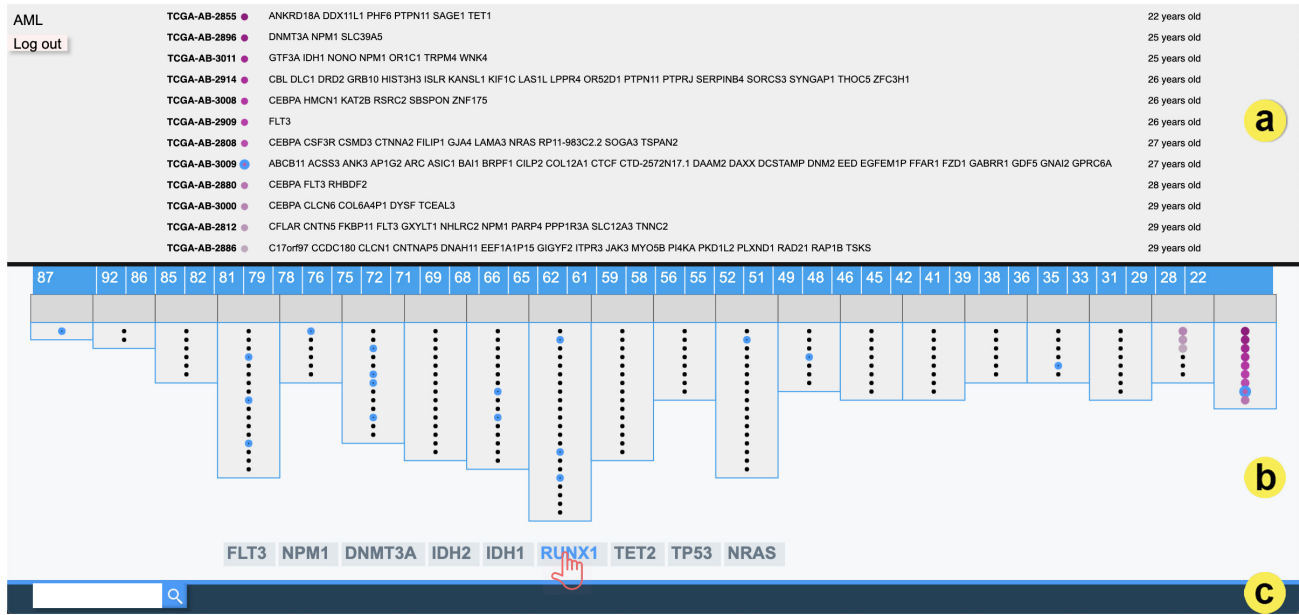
AML

Log out

| | | |
|---|---|---|
| TCGA-AB-2855 | ANKRD18A DDX11L1 PHF6 PTPN11 SAGE1 TET1 | 22 years old |
| TCGA-AB-2896 | DNMT3A NPM1 SLC39A5 | 25 years old |
| TCGA-AB-3011 | GTF3A IDH1 NONO NPM1 OR1C1 TRPM4 WNK4 | 25 years old |
| TCGA-AB-2914 | CBL DLC1 DRD2 GRB10 HIST3H3 ISLR KANSL1 KIF1C LAS1L LPPR4 OR52D1 PTPN11 PTPRJ SERPINB4 SORCS3 SYNGAP1 THOC5 ZFC3H1 | 26 years old |
| TCGA-AB-3008 | CEBPA HMCN1 KAT2B RSRC2 SBSPON ZNF175 | 26 years old |
| TCGA-AB-2909 | FLT3 | 26 years old |
| TCGA-AB-2808 | CEBPA CSF3R CSMD3 CTNNA2 FILIP1 GJA4 LAMA3 NRAS RP11-983C2.2 SOGA3 TSPAN2 | 27 years old |
| TCGA-AB-3009 | ABCB11 ACSS3 ANK3 AP1G2 ARC ASIC1 BAI1 BRPF1 CILP2 COL12A1 CTCF CTD-2572N17.1 DAAM2 DAXX DCSTAMP DNM2 EED EGFEM1P FFAR1 FZD1 GABRR1 GDF5 GNAI2 GPRC6A | 27 years old |
| TCGA-AB-2880 | CEBPA FLT3 RHBDF2 | 28 years old |
| TCGA-AB-3000 | CEBPA CLCN6 COL6A4P1 DYSF TCEAL3 | 29 years old |
| TCGA-AB-2812 | CFLAR CNTN5 FKBP11 FLT3 GXYLT1 NHLRC2 NPM1 PARP4 PPP1R3A SLC12A3 TNNC2 | 29 years old |
| TCGA-AB-2886 | C17orf97 CCDC180 CLCN1 CNTNAP5 DNAH11 EEF1A1P15 GIGYF2 ITPR3 JAK3 MYO5B PI4KA PKD1L2 PLXND1 RAD21 RAP1B TSKS | 29 years old |

a

87 92 86 85 82 81 79 78 76 75 72 71 69 68 66 65 62 61 59 58 56 55 52 51 49 48 46 45 42 41 39 38 36 35 33 31 29 28 22

b

FLT3 NPM1 DNMT3A IDH2 IDH1 RUNX1 TET2 TP53 NRAS

c